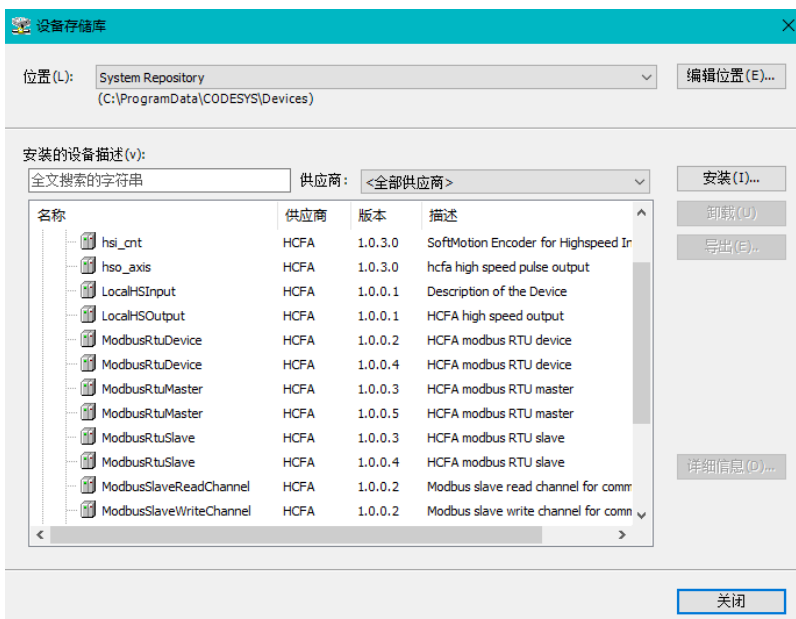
设备存储库

位置(L): System Repository

(C:\ProgramData\CODESYS\Devices)

编辑位置(E)...

安装的设备描述(v):

全文搜索的字符串

供应商: <全部供应商>

安装(I)...

卸载(U)

导出(E)..

详细信息(D)...

| 名称 | 供应商 | 版本 | 描述 |
|---|---|---|---|
| hsi_cnt | HCFA | 1.0.3.0 | SoftMotion Encoder for Highspeed In |
| hso_axis | HCFA | 1.0.3.0 | hcfa high speed pulse output |
| LocalHSInput | HCFA | 1.0.0.1 | Description of the Device |
| LocalHSOutput | HCFA | 1.0.0.1 | HCFA high speed output |
| ModbusRtuDevice | HCFA | 1.0.0.2 | HCFA modbus RTU device |
| ModbusRtuDevice | HCFA | 1.0.0.4 | HCFA modbus RTU device |
| ModbusRtuMaster | HCFA | 1.0.0.3 | HCFA modbus RTU master |
| ModbusRtuMaster | HCFA | 1.0.0.5 | HCFA modbus RTU master |
| ModbusRtuSlave | HCFA | 1.0.0.3 | HCFA modbus RTU slave |
| ModbusRtuSlave | HCFA | 1.0.0.4 | HCFA modbus RTU slave |
| ModbusSlaveReadChannel | HCFA | 1.0.0.2 | Modbus slave read channel for comm |
| ModbusSlaveWriteChannel | HCFA | 1.0.0.2 | Modbus slave write channel for comm |

关闭